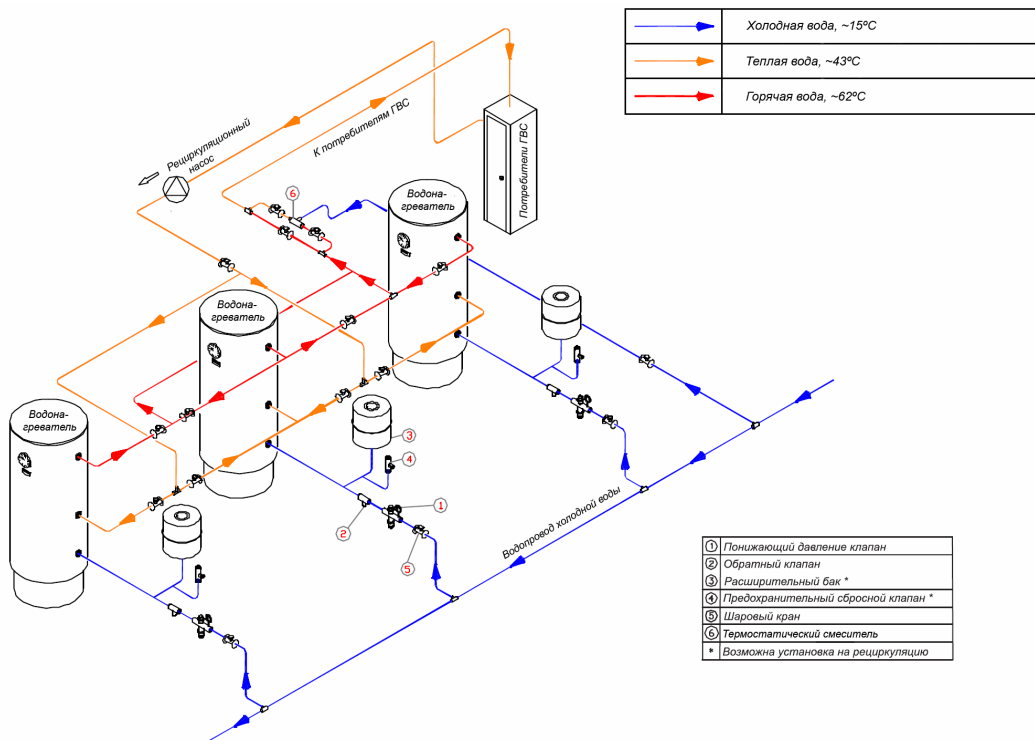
| | |
|---|---|
| | Холодная вода, ~15ºС |
| | Теплая вода, ~43ºС |
| | Горячая вода, ~62ºС |

Рециркуляционный насос

К потребителям ГВС

Потребители ГВС

6

Водонагреватель

Водонагреватель

Водонагреватель

3

4

1

2

5

Водопровод холодной воды

| | |
|---|---|
| 1 | Понижающий давление клапан |
| 2 | Обратный клапан |
| 3 | Расширительный бак * |
| 4 | Предохранительный сбросной клапан * |
| 5 | Шаровый кран |
| 6 | Термостатический смеситель |
| * | Возможна установка на рециркуляцию |